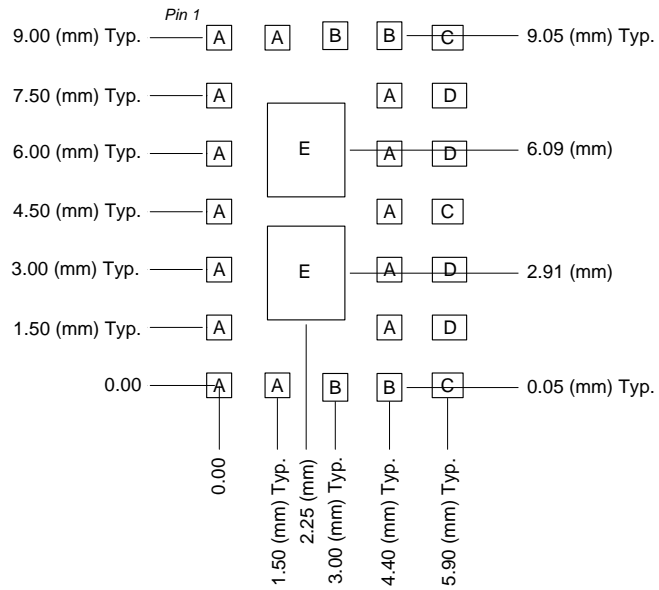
Pin 1

9.00 (mm) Typ. A A B B C 9.05 (mm) Typ.

7.50 (mm) Typ. A A D

6.00 (mm) Typ. A E A D 6.09 (mm)

4.50 (mm) Typ. A A C

3.00 (mm) Typ. A E A D 2.91 (mm)

1.50 (mm) Typ. A A D

0.00 A A B B C 0.05 (mm) Typ.

0.00

1.50 (mm) Typ.

2.25 (mm)

3.00 (mm) Typ.

4.40 (mm) Typ.

5.90 (mm) Typ.